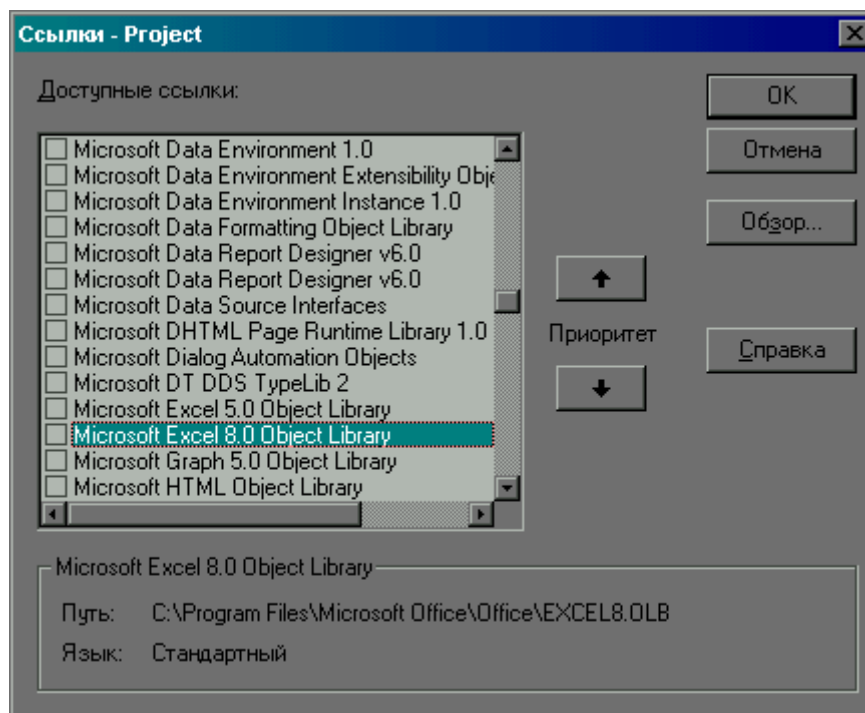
Ссылки - Project

Доступные ссылки:

Microsoft Data Environment 1.0
Microsoft Data Environment Extensibility Obje
Microsoft Data Environment Instance 1.0
Microsoft Data Formatting Object Library
Microsoft Data Report Designer v6.0
Microsoft Data Report Designer v6.0
Microsoft Data Source Interfaces
Microsoft DHTML Page Runtime Library 1.0
Microsoft Dialog Automation Objects
Microsoft DT DDS TypeLib 2
Microsoft Excel 5.0 Object Library
Microsoft Excel 8.0 Object Library
Microsoft Graph 5.0 Object Library
Microsoft HTML Object Library

OK
Отмена
Обзор...
Приоритет
Справка

Microsoft Excel 8.0 Object Library
Путь: C:\Program Files\Microsoft Office\Office\EXCEL8.OLB
Язык: Стандартный